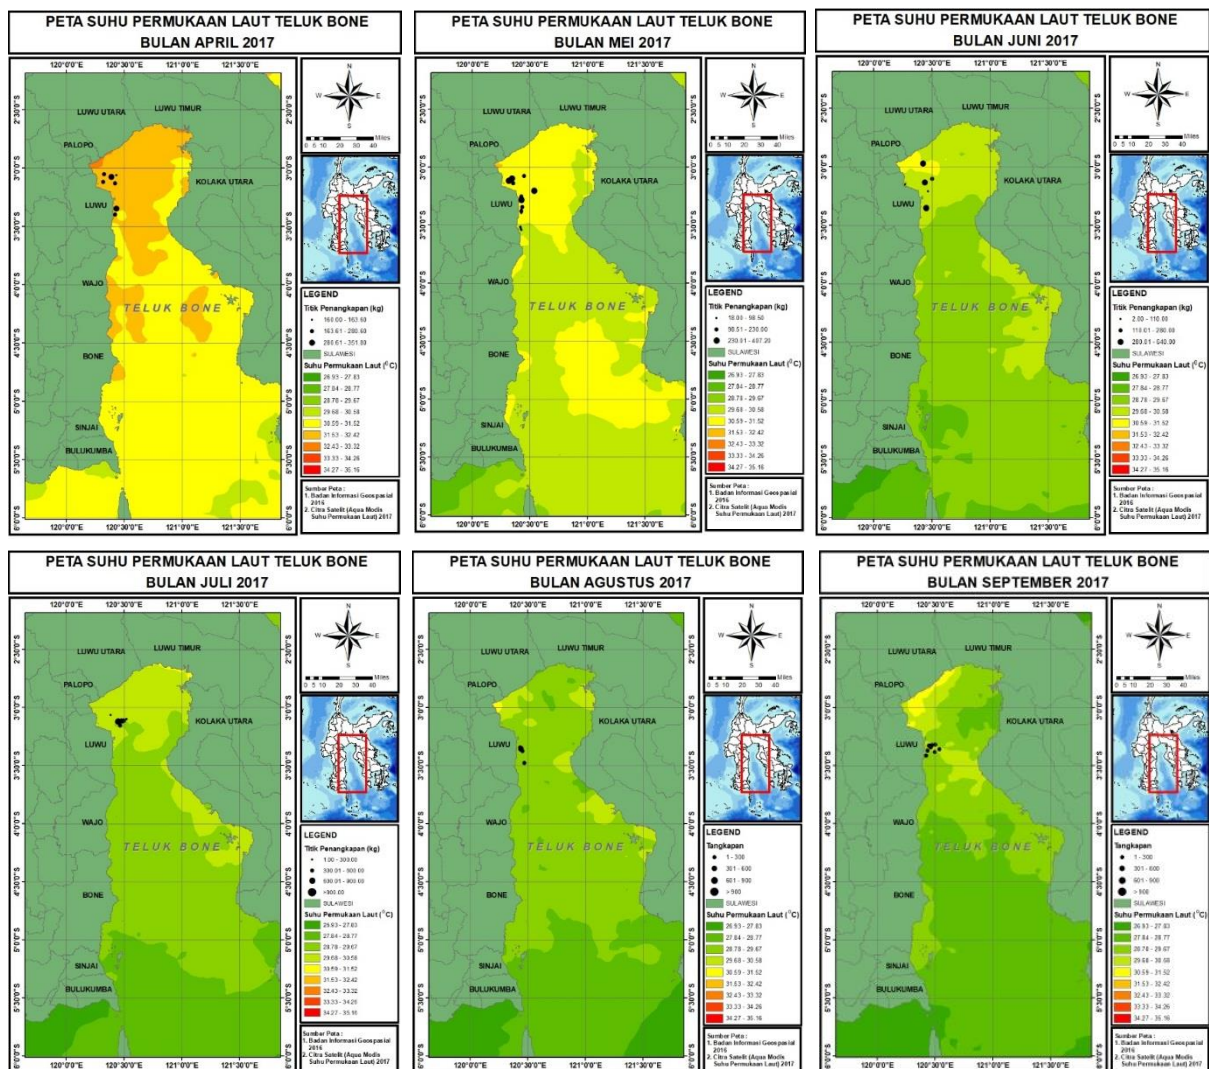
PETA SUHU PERMUKAAN LAUT TELUK BONE
BULAN APRIL 2017

120°0'0"E 120°30'0"E 121°0'0"E 121°30'0"E

2°30'0"S 3°0'0"S 3°30'0"S 4°0'0"S 4°30'0"S 5°0'0"S 5°30'0"S 6°0'0"S

LUWU UTARA
LUWU TIMUR
PALOPO
KOLAKA UTARA
LUWU
WAJO
TELUK BONE
BONE
SINJAI
BULUKUMBA

N W E S

0 5 10 20 30 40 Miles

LEGEND
Titik Penangkapan (kg)
160.00 - 163.60
163.61 - 280.60
280.61 - 351.80
SULAWESI
Suhu Permukaan Laut (°C)
26.93 - 27.83
27.84 - 28.77
28.78 - 29.67
29.68 - 30.58
30.59 - 31.52
31.53 - 32.42
32.43 - 33.32
33.33 - 34.26
34.27 - 35.16

Sumber Peta :
1. Badan Informasi Geospasial 2016
2. Citra Satelit (Aqua Modis Suhu Permukaan Laut) 2017

PETA SUHU PERMUKAAN LAUT TELUK BONE
BULAN MEI 2017

120°0'0"E 120°30'0"E 121°0'0"E 121°30'0"E

2°30'0"S 3°0'0"S 3°30'0"S 4°0'0"S 4°30'0"S 5°0'0"S 5°30'0"S 6°0'0"S

LUWU UTARA
LUWU TIMUR
PALOPO
KOLAKA UTARA
LUWU
WAJO
TELUK BONE
BONE
SINJAI
BULUKUMBA

N W E S

0 5 10 20 30 40 Miles

LEGEND
Titik Penangkapan (kg)
18.00 - 98.50
98.51 - 230.00
230.01 - 407.20
SULAWESI
Suhu Permukaan Laut (°C)
26.93 - 27.83
27.84 - 28.77
28.78 - 29.67
29.68 - 30.58
30.59 - 31.52
31.53 - 32.42
32.43 - 33.32
33.33 - 34.26
34.27 - 35.16

Sumber Peta :
1. Badan Informasi Geospasial 2016
2. Citra Satelit (Aqua Modis Suhu Permukaan Laut) 2017

PETA SUHU PERMUKAAN LAUT TELUK BONE
BULAN JUNI 2017

120°0'0"E 120°30'0"E 121°0'0"E 121°30'0"E

2°30'0"S 3°0'0"S 3°30'0"S 4°0'0"S 4°30'0"S 5°0'0"S 5°30'0"S 6°0'0"S

LUWU UTARA
LUWU TIMUR
PALOPO
KOLAKA UTARA
LUWU
WAJO
TELUK BONE
BONE
SINJAI
BULUKUMBA

N W E S

0 5 10 20 30 40 Miles

LEGEND
Titik Penangkapan (kg)
2.00 - 118.00
118.01 - 280.00
280.01 - 540.00
SULAWESI
Suhu Permukaan Laut (°C)
26.93 - 27.83
27.84 - 28.77
28.78 - 29.67
29.68 - 30.58
30.59 - 31.52
31.53 - 32.42
32.43 - 33.32
33.33 - 34.26
34.27 - 35.16

Sumber Peta :
1. Badan Informasi Geospasial 2016
2. Citra Satelit (Aqua Modis Suhu Permukaan Laut) 2017

PETA SUHU PERMUKAAN LAUT TELUK BONE
BULAN JULI 2017

120°0'0"E 120°30'0"E 121°0'0"E 121°30'0"E

2°30'0"S 3°0'0"S 3°30'0"S 4°0'0"S 4°30'0"S 5°0'0"S 5°30'0"S 6°0'0"S

LUWU UTARA
LUWU TIMUR
PALOPO
KOLAKA UTARA
LUWU
WAJO
TELUK BONE
BONE
SINJAI
BULUKUMBA

N W E S

0 5 10 20 30 40 Miles

LEGEND
Titik Penangkapan (kg)
1.00 - 300.00
300.01 - 600.00
600.01 - 900.00
>900.00
SULAWESI
Suhu Permukaan Laut (°C)
26.93 - 27.83
27.84 - 28.77
28.78 - 29.67
29.68 - 30.58
30.59 - 31.52
31.53 - 32.42
32.43 - 33.32
33.33 - 34.26
34.27 - 35.16

Sumber Peta :
1. Badan Informasi Geospasial 2016
2. Citra Satelit (Aqua Modis Suhu Permukaan Laut) 2017

PETA SUHU PERMUKAAN LAUT TELUK BONE
BULAN AGUSTUS 2017

120°0'0"E 120°30'0"E 121°0'0"E 121°30'0"E

2°30'0"S 3°0'0"S 3°30'0"S 4°0'0"S 4°30'0"S 5°0'0"S 5°30'0"S 6°0'0"S

LUWU UTARA
LUWU TIMUR
PALOPO
KOLAKA UTARA
LUWU
WAJO
TELUK BONE
BONE
SINJAI
BULUKUMBA

N W E S

0 5 10 20 30 40 Miles

LEGEND
Tangkapan
1 - 300
301 - 600
601 - 900
> 900
SULAWESI
Suhu Permukaan Laut (°C)
26.93 - 27.83
27.84 - 28.77
28.78 - 29.67
29.68 - 30.58
30.59 - 31.52
31.53 - 32.42
32.43 - 33.32
33.33 - 34.26
34.27 - 35.16

Sumber Peta :
1. Badan Informasi Geospasial 2016
2. Citra Satelit (Aqua Modis Suhu Permukaan Laut) 2017

PETA SUHU PERMUKAAN LAUT TELUK BONE
BULAN SEPTEMBER 2017

120°0'0"E 120°30'0"E 121°0'0"E 121°30'0"E

2°30'0"S 3°0'0"S 3°30'0"S 4°0'0"S 4°30'0"S 5°0'0"S 5°30'0"S 6°0'0"S

LUWU UTARA
LUWU TIMUR
PALOPO
KOLAKA UTARA
LUWU
WAJO
TELUK BONE
BONE
SINJAI
BULUKUMBA

N W E S

0 5 10 20 30 40 Miles

LEGEND
Tangkapan
1 - 300
301 - 600
601 - 900
> 900
SULAWESI
Suhu Permukaan Laut (°C)
26.93 - 27.83
27.84 - 28.77
28.78 - 29.67
29.68 - 30.58
30.59 - 31.52
31.53 - 32.42
32.43 - 33.32
33.33 - 34.26
34.27 - 35.16

Sumber Peta :
1. Badan Informasi Geospasial 2016
2. Citra Satelit (Aqua Modis Suhu Permukaan Laut) 2017